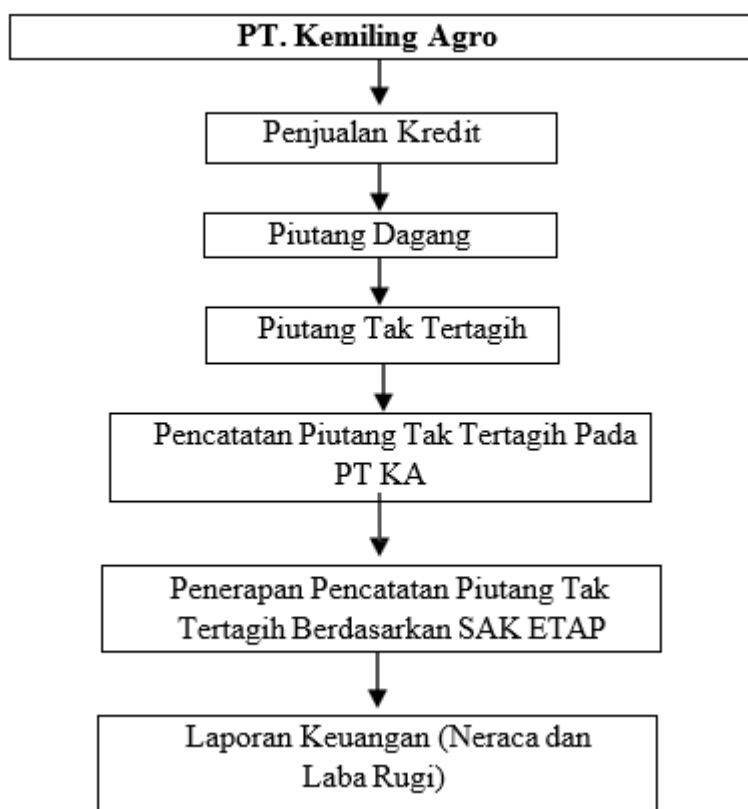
PT. Kemiling Agro

Penjualan Kredit

Piutang Dagang

Piutang Tak Tertagih

Pencatatan Piutang Tak Tertagih Pada PT KA

Penerapan Pencatatan Piutang Tak Tertagih Berdasarkan SAK ETAP

Laporan Keuangan (Neraca dan Laba Rugi)